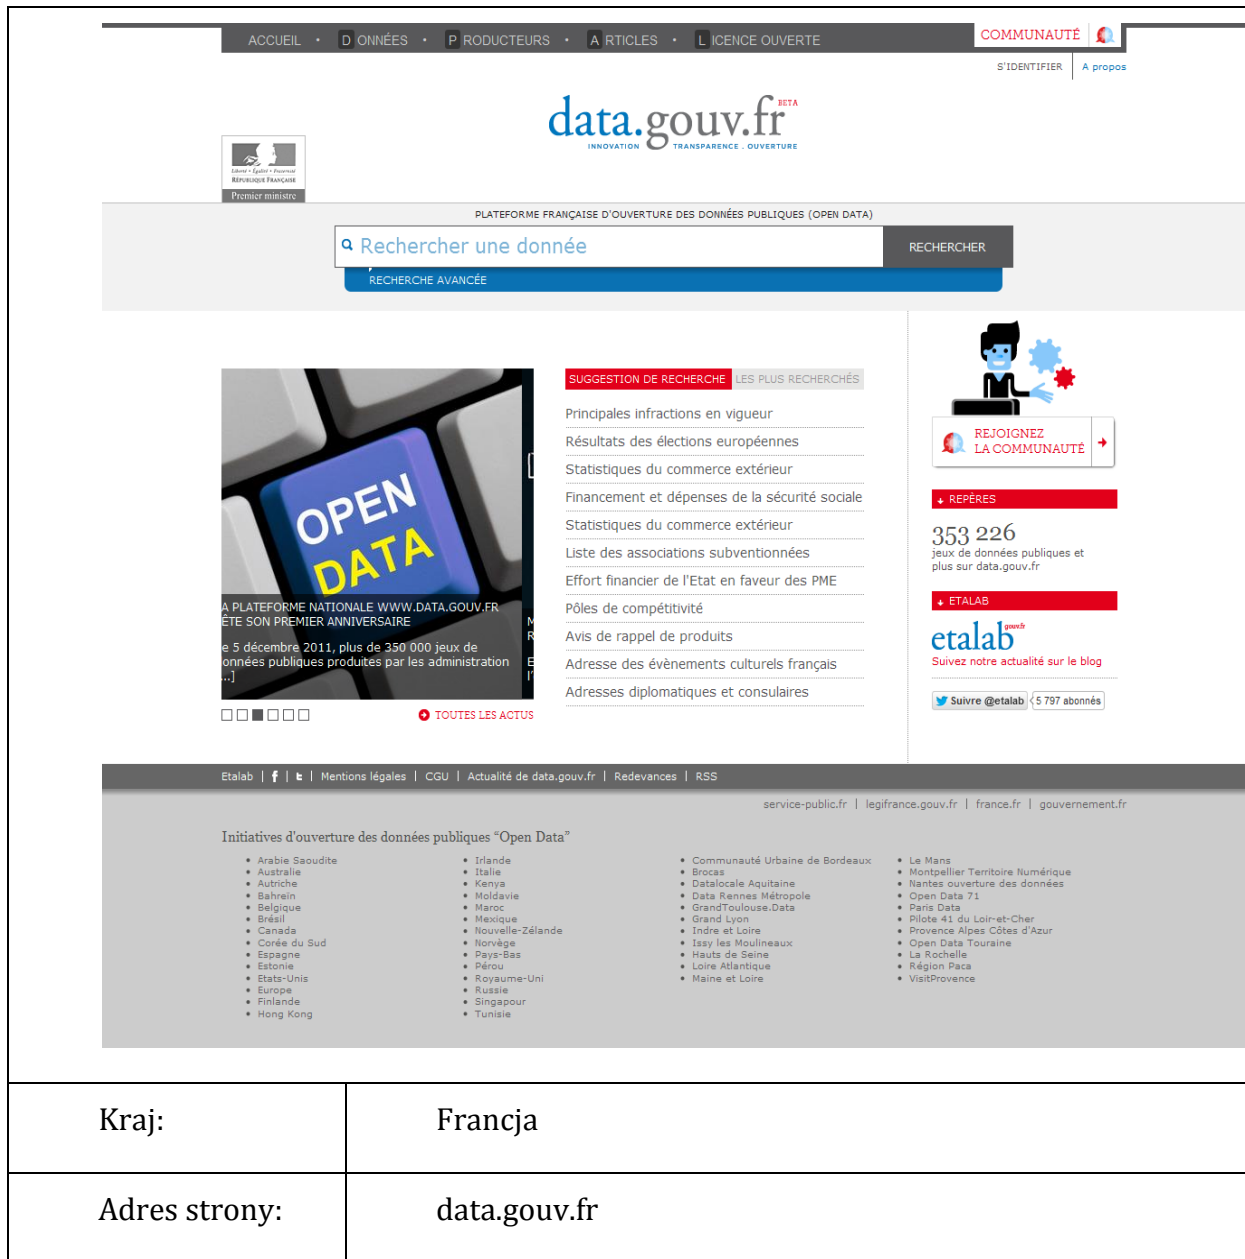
ACCUEIL • DONNÉES • PRODUCTEURS • ARTICLES • LICENCE OUVERTE

COMMUNAUTÉ

S'IDENTIFIER | A propos

Liberté • Égalité • Fraternité
RÉPUBLIQUE FRANÇAISE
Premier ministre

data.gouv.fr BETA
INNOVATION TRANSPARENCE . OUVERTURE

PLATEFORME FRANÇAISE D'OUVERTURE DES DONNÉES PUBLIQUES (OPEN DATA)

Rechercher une donnée

RECHERCHER

RECHERCHE AVANCÉE

OPEN DATA

A PLATEFORME NATIONALE WWW.DATA.GOUV.FR ÊTE SON PREMIER ANNIVERSAIRE

e 5 décembre 2011, plus de 350 000 jeux de onnées publiques produites par les administration ...]

TOUTES LES ACTUS

SUGGESTION DE RECHERCHE | LES PLUS RECHERCHÉS

Principales infractions en vigueur
Résultats des élections européennes
Statistiques du commerce extérieur
Financement et dépenses de la sécurité sociale
Statistiques du commerce extérieur
Liste des associations subventionnées
Effort financier de l'Etat en faveur des PME
Pôles de compétitivité
Avis de rappel de produits
Adresse des évènements culturels français
Adresses diplomatiques et consulaires

REJOIGNEZ LA COMMUNAUTÉ

REPÈRES

353 226
jeux de données publiques et plus sur data.gouv.fr

ETALAB

etalab gouv.fr
Suivez notre actualité sur le blog

Suivre @etalab | 5 797 abonnés

Etalab | f | t | Mentions légales | CGU | Actualité de data.gouv.fr | Redevances | RSS

service-public.fr | legifrance.gouv.fr | france.fr | gouvernement.fr

Initiatives d'ouverture des données publiques “Open Data”

• Arabie Saoudite
• Australie
• Autriche
• Bahrein
• Belgique
• Brésil
• Canada
• Corée du Sud
• Espagne
• Estonie
• Etats-Unis
• Europe
• Finlande
• Hong Kong

• Irlande
• Italie
• Kenya
• Moldavie
• Maroc
• Mexique
• Nouvelle-Zélande
• Norvège
• Pays-Bas
• Pérou
• Royaume-Uni
• Russie
• Singapour
• Tunisie

• Communauté Urbaine de Bordeaux
• Brocas
• Datalocale Aquitaine
• Data Rennes Métropole
• GrandToulouse.Data
• Grand Lyon
• Indre et Loire
• Issy les Moulineaux
• Hauts de Seine
• Loire Atlantique
• Maine et Loire

• Le Mans
• Montpellier Territoire Numérique
• Nantes ouverture des données
• Open Data 71
• Paris Data
• Pilote 41 du Loir-et-Cher
• Provence Alpes Côtes d'Azur
• Open Data Touraine
• La Rochelle
• Région Paca
• VisitProvence

| Kraj: | Francja |
|---|---|
| Adres strony: | data.gouv.fr |